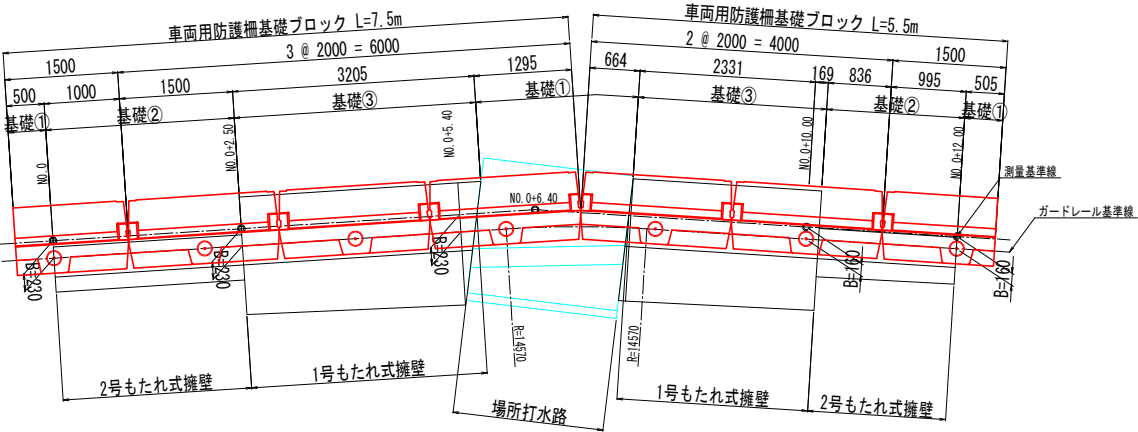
車両用防護柵基礎ブロック L=7.5m

3 @ 2000 = 6000

1500 1500 3205 1295

500 1000

基礎① 基礎② 基礎③ 基礎①

NO.0 NO.0+2.50 NO.0+5.40 NO.0+6.40

B=230 B=230 B=230

R=14570

2号もたれ式擁壁 1号もたれ式擁壁

場所打水路

車両用防護柵基礎ブロック L=5.5m

2 @ 2000 = 4000 1500

664 2331 169 836 995 505

基礎③ 基礎② 基礎①

NO.0+10.00 NO.0+12.00

測量基準線

ガードレール基準線

B=160 B=160

R=14570

1号もたれ式擁壁 2号もたれ式擁壁